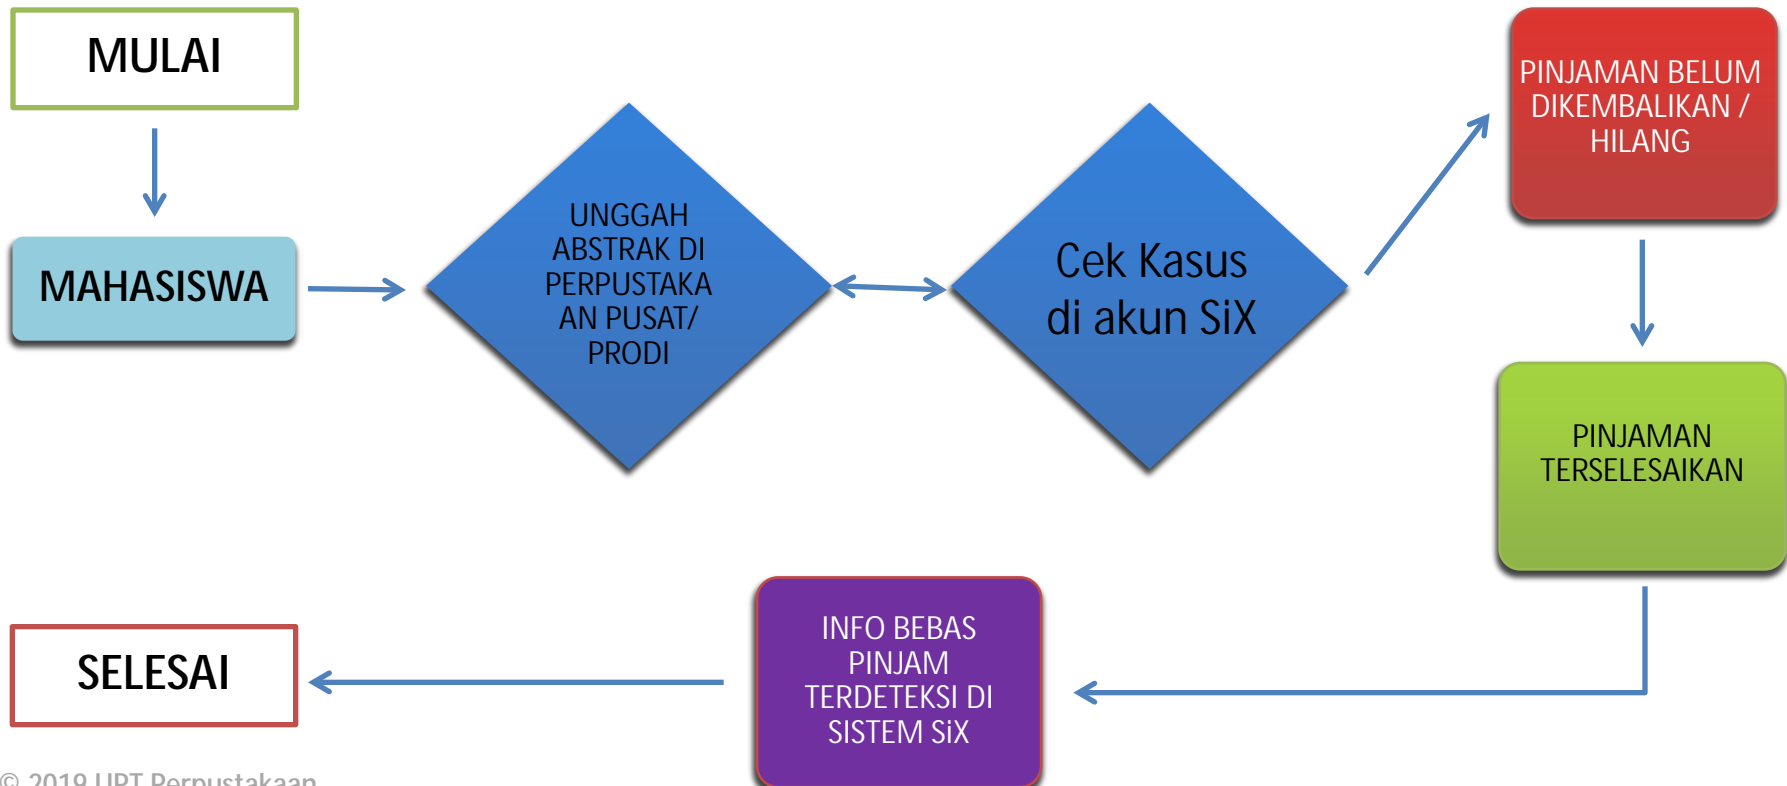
MULAI

MAHASISWA

UNGGAH ABSTRAK DI PERPUSTAKAAN PUSAT/ PRODI

Cek Kasus di akun SiX

PINJAMAN BELUM DIKEMBALIKAN / HILANG

PINJAMAN TERSELESAIKAN

INFO BEBAS PINJAM TERDETEKSI DI SISTEM SiX

SELESAI

© 2019 UPT Perpustakaan